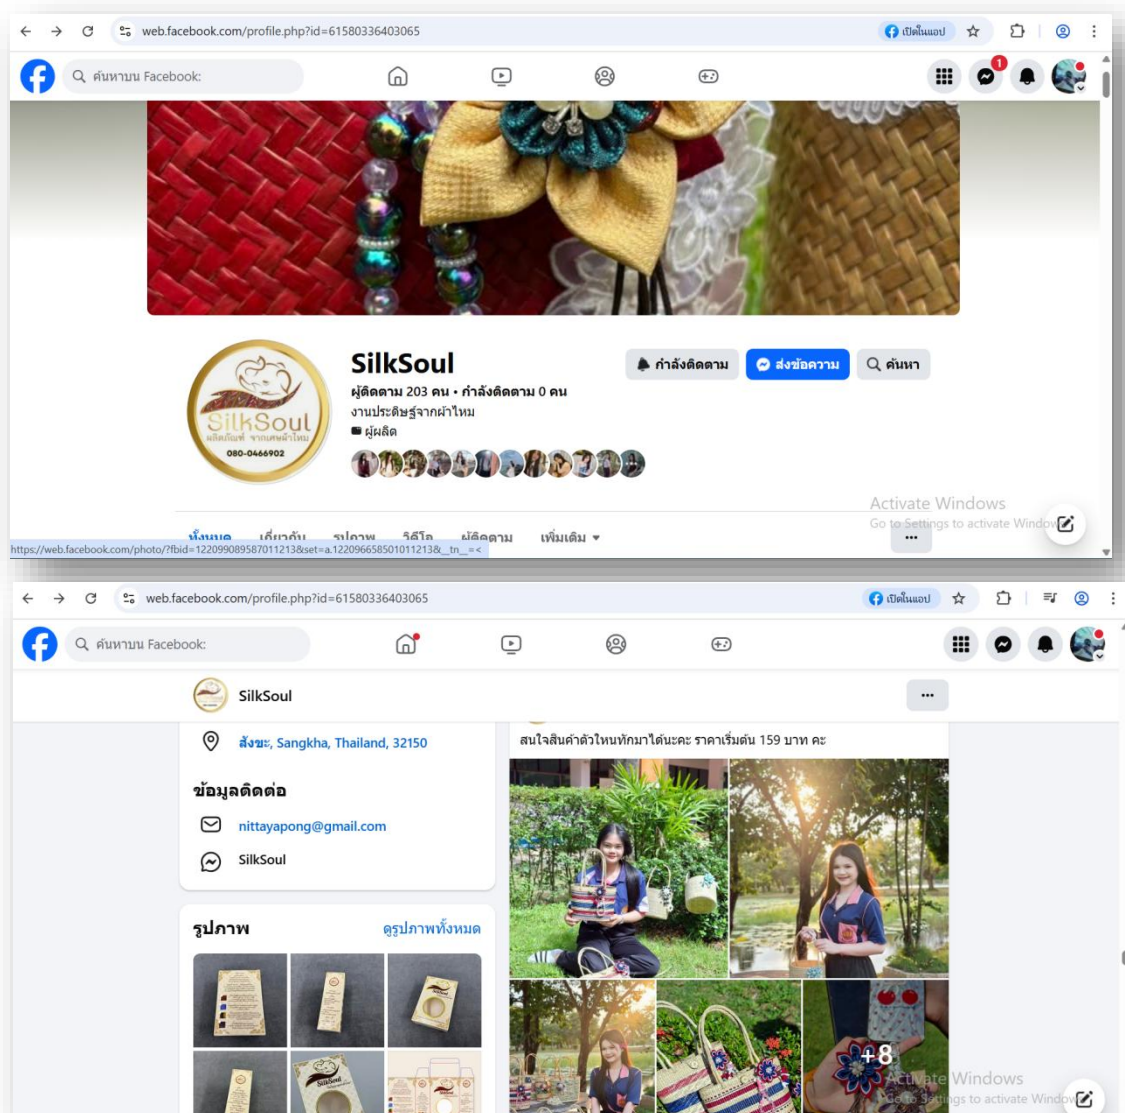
web.facebook.com/profile.php?id=61580336403065

เปิดในแอป

ค้นหาบน Facebook

1

SilkSoul
ผลิตภัณฑ์ จากเศษผ้าไหม
080-0466902

SilkSoul
ผู้ติดตาม 203 คน • กำลังติดตาม 0 คน
งานประดิษฐ์จากผ้าไหม
ผู้ผลิต

กำลังติดตาม
ส่งข้อความ
ค้นหา

ทั้งหมด เกี่ยวกับ รูปภาพ วิดีโอ ผู้ติดตาม เพิ่มเติม ▾

Activate Windows
Go to Settings to activate Windows.

https://web.facebook.com/photo/?fbid=122099089587011213&set=a.122096658501011213&__tn__=<

web.facebook.com/profile.php?id=61580336403065

เปิดในแอป

ค้นหาบน Facebook

SilkSoul

สงขลา, Sangkha, Thailand, 32150

ข้อมูลติดต่อ

nittayapong@gmail.com

SilkSoul

รูปภาพ
ดูรูปภาพทั้งหมด

สนใจสินค้าตัวไหนทักมาได้นะคะ ราคาเริ่มต้น 159 บาท คะ

+8

Activate Windows
Go to Settings to activate Windows.